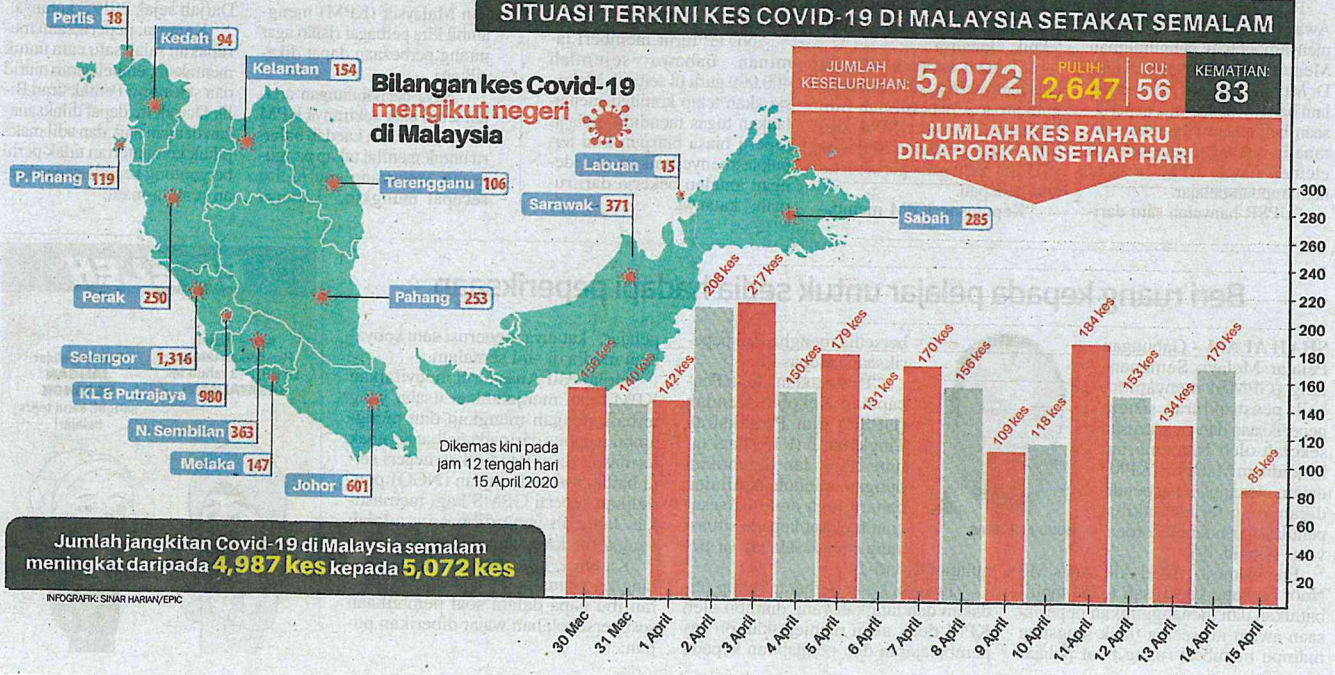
SITUASI TERKINI KES COVID-19 DI MALAYSIA SETAKAT SEMALAM

JUMLAH KESELURUHAN: 5,072 | PULIH: 2,647 | ICU: 56 | KEMATIAN: 83

JUMLAH KES BAHARU DILAPORKAN SETIAP HARI

Bilangan kes Covid-19 mengikut negeri di Malaysia

Perlis 18
Kedah 94
Kelantan 154
P. Pinang 119
Terengganu 106
Perak 250
Pahang 253
Selangor 1,316
KL & Putrajaya 980
N. Sembilan 363
Melaka 147
Johor 601
Labuan 15
Sarawak 371
Sabah 285

Dikemas kini pada jam 12 tengah hari 15 April 2020

300
280
260
240
220
200
180
160
140
120
100
80
60
40
20

156 kes
140 kes
142 kes
208 kes
217 kes
150 kes
179 kes
131 kes
170 kes
156 kes
109 kes
118 kes
184 kes
153 kes
134 kes
170 kes
85 kes

30 Mac
31 Mac
1 April
2 April
3 April
4 April
5 April
6 April
7 April
8 April
9 April
10 April
11 April
12 April
13 April
14 April
15 April

Jumlah jangkitan Covid-19 di Malaysia semalam meningkat daripada 4,987 kes kepada 5,072 kes

INFOGRAFIK: SINAR HARIAN/EPIC